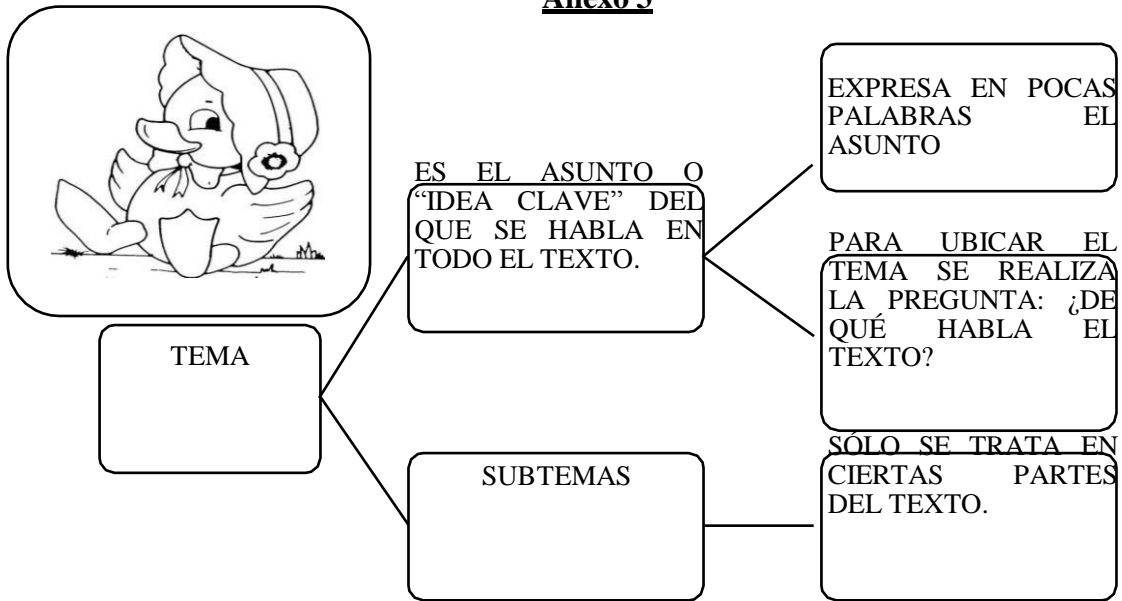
Anexo 3

TEMA

ES EL ASUNTO O "IDEA CLAVE" DEL QUE SE HABLA EN TODO EL TEXTO.

EXPRESA EN POCAS PALABRAS EL ASUNTO

PARA UBICAR EL TEMA SE REALIZA LA PREGUNTA: ¿DE QUÉ HABLA EL TEXTO?

SUBTEMAS

SÓLO SE TRATA EN CIERTAS PARTES DEL TEXTO.